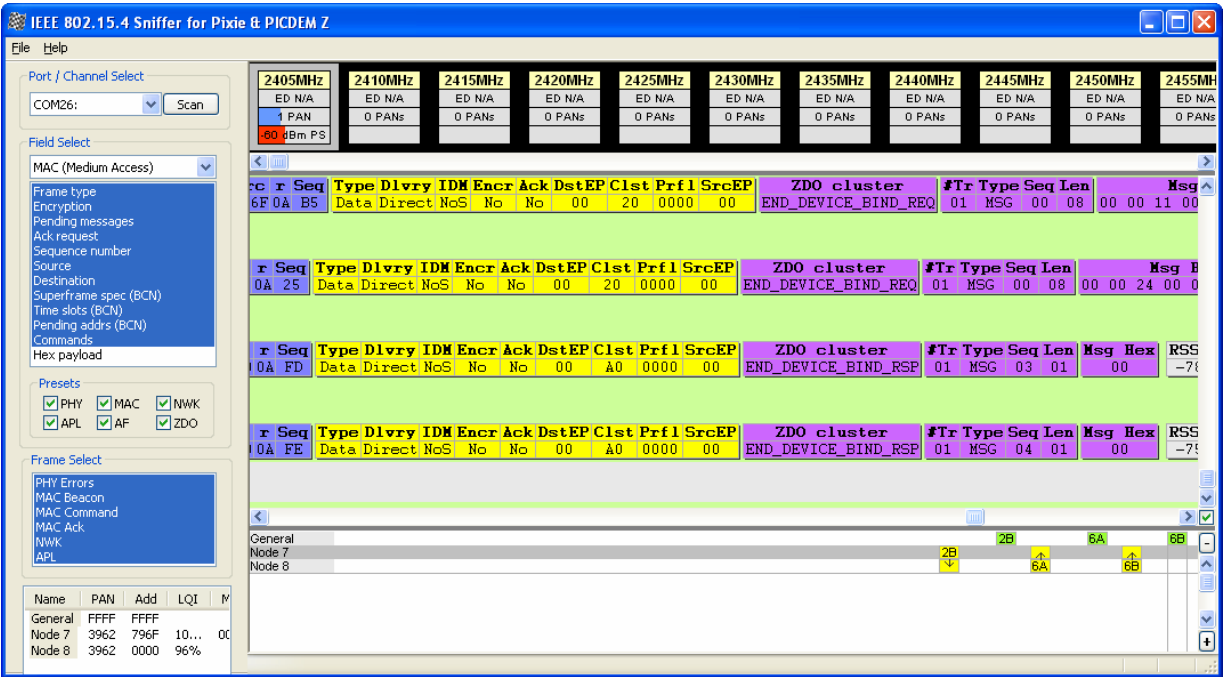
IEEE 802.15.4 Sniffer for Pixie & PICDEM Z

File Help

Port / Channel Select
COM26:
Scan

Field Select
MAC (Medium Access)
Frame type
Encryption
Pending messages
Ack request
Sequence number
Source
Destination
Superframe spec (BCN)
Time slots (BCN)
Pending addrs (BCN)
Commands
Hex payload

Presets
PHY MAC NWK
APL AF ZDO

Frame Select
PHY Errors
MAC Beacon
MAC Command
MAC Ack
NWK
APL

| Name | PAN | Add | LQI | M |
|---|---|---|---|---|
| General | FFFF | FFFF | | |
| Node 7 | 3962 | 796F | 10... | 00 |
| Node 8 | 3962 | 0000 | 96% | |

| 2405MHz | 2410MHz | 2415MHz | 2420MHz | 2425MHz | 2430MHz | 2435MHz | 2440MHz | 2445MHz | 2450MHz | 2455MH |
|---|---|---|---|---|---|---|---|---|---|---|
| ED N/A | ED N/A | ED N/A | ED N/A | ED N/A | ED N/A | ED N/A | ED N/A | ED N/A | ED N/A | ED N/A |
| 1 PAN | 0 PANs | 0 PANs | 0 PANs | 0 PANs | 0 PANs | 0 PANs | 0 PANs | 0 PANs | 0 PANs | 0 PANs |
| -60 dBm PS | | | | | | | | | | |

rc r Seq Type Dlvry IDM Encr Ack DstEP Clst Prfl SrcEP ZDO cluster #Tr Type Seq Len Msg
6F 0A B5 Data Direct NoS No No 00 20 0000 00 END_DEVICE_BIND_REQ 01 MSG 00 08 00 00 11 00

r Seq Type Dlvry IDM Encr Ack DstEP Clst Prfl SrcEP ZDO cluster #Tr Type Seq Len Msg H
0A 25 Data Direct NoS No No 00 20 0000 00 END_DEVICE_BIND_REQ 01 MSG 00 08 00 00 24 00 0

r Seq Type Dlvry IDM Encr Ack DstEP Clst Prfl SrcEP ZDO cluster #Tr Type Seq Len Msg Hex RSS
0A FD Data Direct NoS No No 00 A0 0000 00 END_DEVICE_BIND_RSP 01 MSG 03 01 00 -78

r Seq Type Dlvry IDM Encr Ack DstEP Clst Prfl SrcEP ZDO cluster #Tr Type Seq Len Msg Hex RSS
0A FE Data Direct NoS No No 00 A0 0000 00 END_DEVICE_BIND_RSP 01 MSG 04 01 00 -75

General 2B 6A 6B
Node 7 2B
Node 8 6A 6B